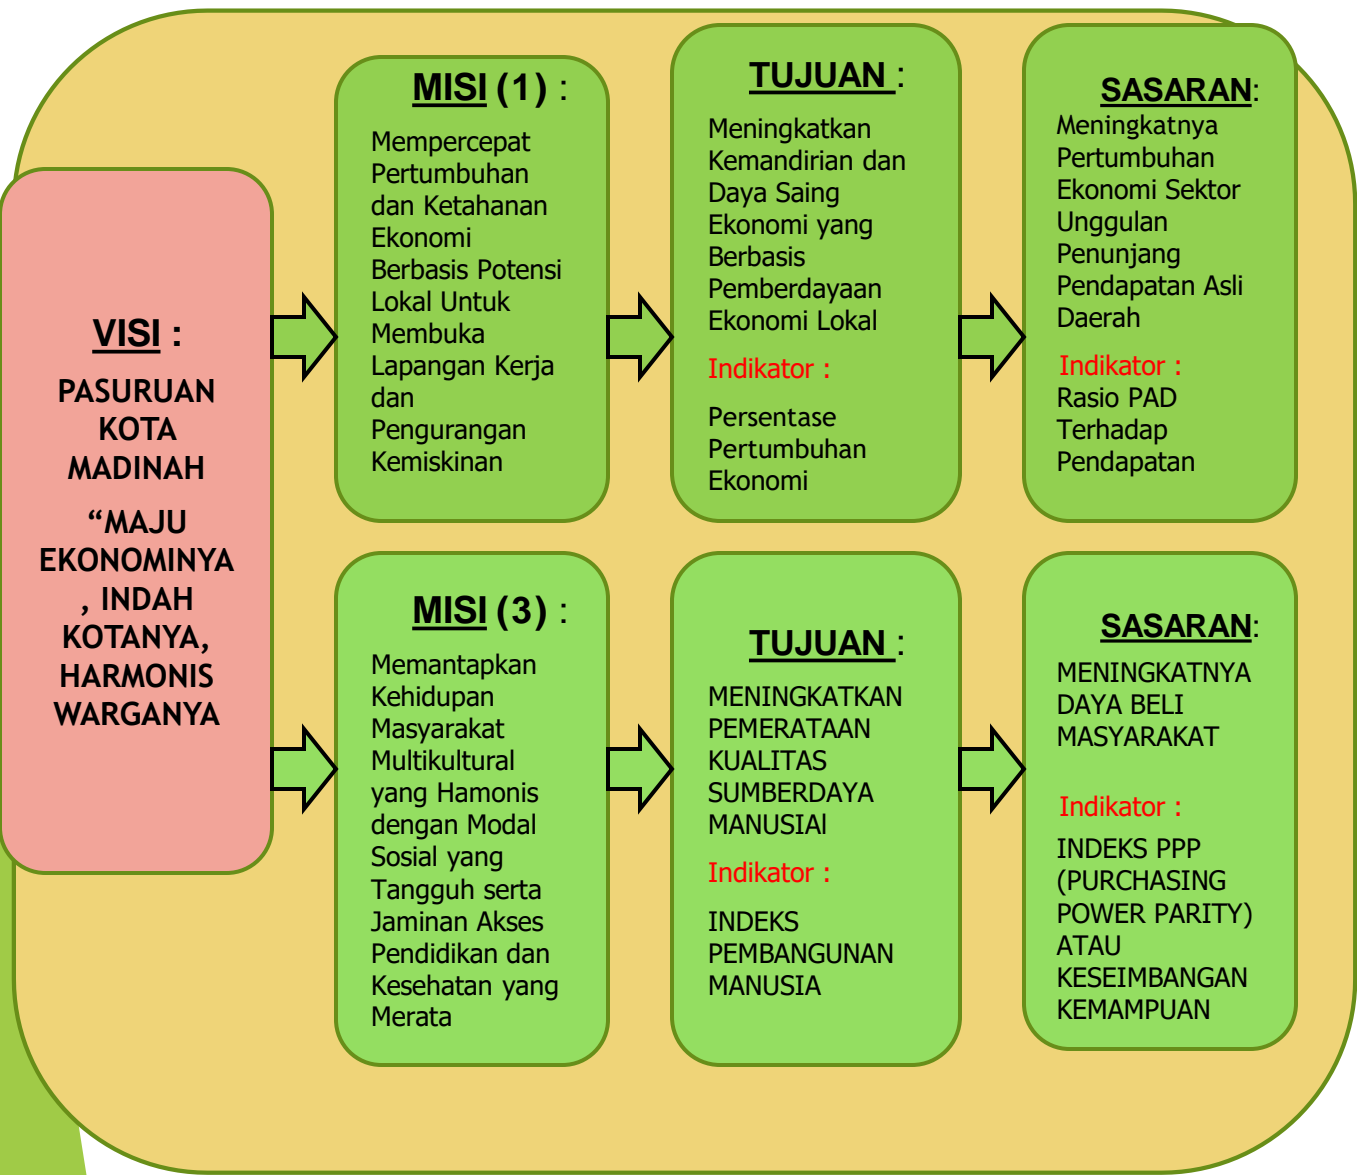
VISI :

PASURUAN KOTA MADINAH

“MAJU EKONOMINYA , INDAH KOTANYA, HARMONIS WARGANYA

MISI (1) :

Mempercepat Pertumbuhan dan Ketahanan Ekonomi Berbasis Potensi Lokal Untuk Membuka Lapangan Kerja dan Pengurangan Kemiskinan

TUJUAN :

Meningkatkan Kemandirian dan Daya Saing Ekonomi yang Berbasis Pemberdayaan Ekonomi Lokal

Indikator :

Persentase Pertumbuhan Ekonomi

SASARAN:

Meningkatnya Pertumbuhan Ekonomi Sektor Unggulan Penunjang Pendapatan Asli Daerah

Indikator :

Rasio PAD Terhadap Pendapatan

MISI (3) :

Memantapkan Kehidupan Masyarakat Multikultural yang Hamonis dengan Modal Sosial yang Tangguh serta Jaminan Akses Pendidikan dan Kesehatan yang Merata

TUJUAN :

MENINGKATKAN PEMERATAAN KUALITAS SUMBERDAYA MANUSIAI

Indikator :

INDEKS PEMBANGUNAN MANUSIA

SASARAN:

MENINGKATNYA DAYA BELI MASYARAKAT

Indikator :

INDEKS PPP (PURCHASING POWER PARITY) ATAU KESEIMBANGAN KEMAMPUAN